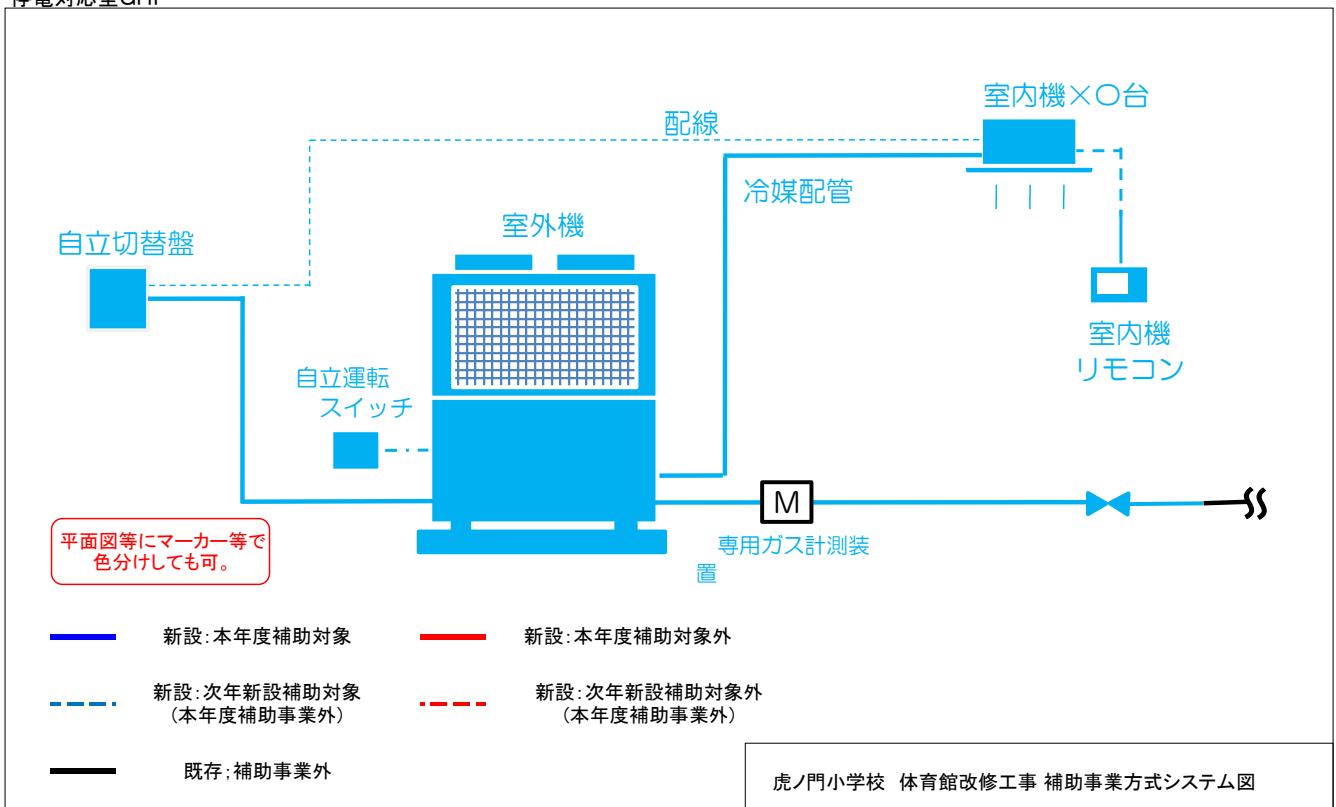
停電対応型GHP

室内機×〇台

配線

冷媒配管

室外機

自立切替盤

室内機
リモコン

自立運転
スイッチ

M

専用ガス計測装置

平面図等にマーカー等で色分けしても可。

新設:本年度補助対象

新設:本年度補助対象外

新設:次年新設補助対象
(本年度補助事業外)

新設:次年新設補助対象外
(本年度補助事業外)

既存;補助事業外

虎ノ門小学校 体育館改修工事 補助事業方式システム図